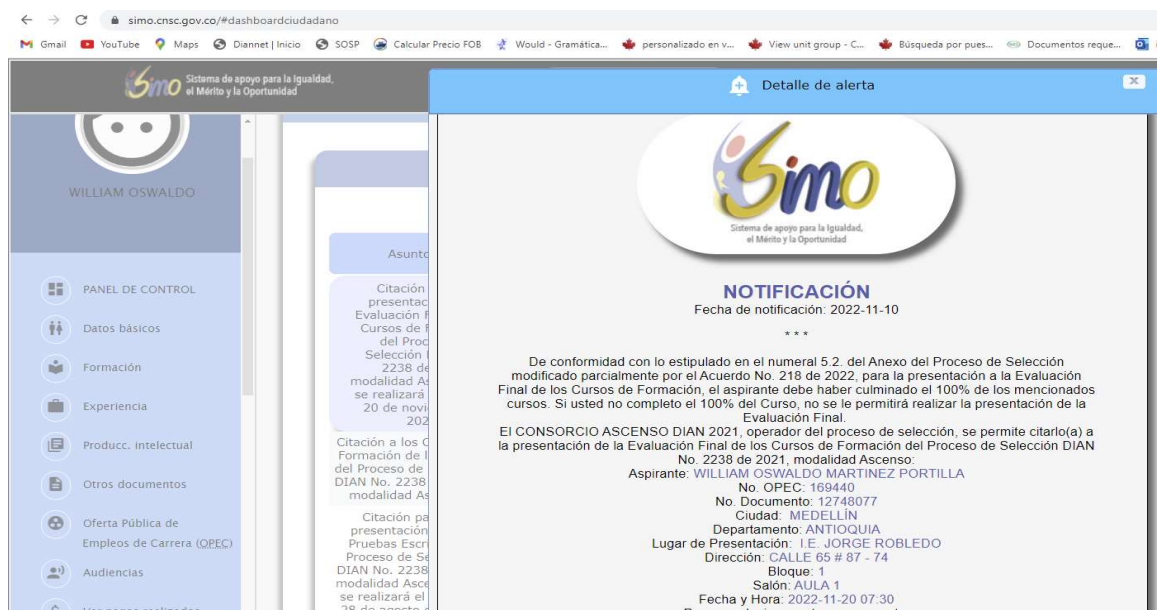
simo.cnsc.gov.co/#dashboardciudadano

Gmail YouTube Maps Diannet | Inicio SOSP Calcular Precio FOB Would - Gramática... personalizado en v... View unit group - C... Búsqueda por pues... Documentos reque...

Simo Sistema de apoyo para la Igualdad, el Mérito y la Oportunidad

WILLIAM OSWALDO

PANEL DE CONTROL
Datos básicos
Formación
Experiencia
Producc. intelectual
Otros documentos
Oferta Pública de Empleos de Carrera (OPEC)
Audiencias

Asunto

Citación presentac Evaluación Cursos de del Proc Selección 2238 de modalidad As se realizará 20 de novi 202

Citación a los Formación de del Proceso de DIAN No. 2238 modalidad As

Citación pa presentación Pruebas Escri Proceso de Se DIAN No. 2238 modalidad Asce se realizará el 28 de agosto

Detalle de alerta

Simo
Sistema de apoyo para la Igualdad, el Mérito y la Oportunidad

NOTIFICACIÓN
Fecha de notificación: 2022-11-10

* * *

De conformidad con lo estipulado en el numeral 5.2. del Anexo del Proceso de Selección modificado parcialmente por el Acuerdo No. 218 de 2022, para la presentación a la Evaluación Final de los Cursos de Formación, el aspirante debe haber culminado el 100% de los mencionados cursos. Si usted no completo el 100% del Curso, no se le permitirá realizar la presentación de la Evaluación Final.
El CONSORCIO ASCENSO DIAN 2021, operador del proceso de selección, se permite citarlo(a) a la presentación de la Evaluación Final de los Cursos de Formación del Proceso de Selección DIAN No. 2238 de 2021, modalidad Ascenso:
Aspirante: WILLIAM OSWALDO MARTINEZ PORTILLA
No. OPEC: 169440
No. Documento: 12748077
Ciudad: MEDELLÍN
Departamento: ANTIOQUIA
Lugar de Presentación: I.E. JORGE ROBLEDO
Dirección: CALLE 65 # 87 - 74
Bloque: 1
Salón: AULA 1
Fecha y Hora: 2022-11-20 07:30
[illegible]